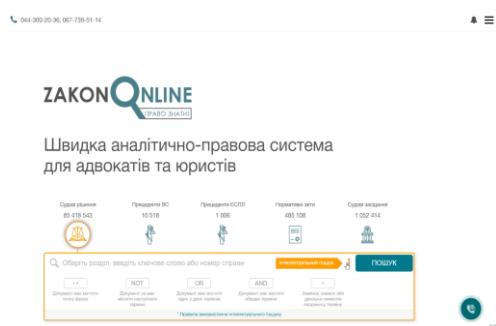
044-300-20-36, 067-739-51-14

ZAKONONLINE
ПРАВО ЗНАТИ!

Швидка аналітично-правова система для адвокатів та юристів

Судові рішення
83 418 543

Прецеденти ВС
10 518

Прецеденти ЄСПЛ
1 066

Нормативні акти
485 108

Судові засідання
1 052 414

Оберіть розділ, введіть ключове слово або номер справи

інтелектуальний пошук

ПОШУК

" "
Документ має містити точну фразу

NOT
Документ не має містити наступного терміну

OR
Документ має містити одне з двох термінів

AND
Документ має містити обидва терміни

*
Замінює символ або декілька символів наприкінці терміну

* Правила використання інтелектуального пошуку